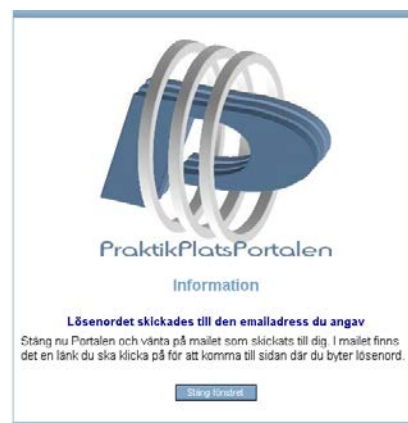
PraktikPlatsPortalen

Information

Lösenordet skickades till den emailadress du angav

Stäng nu Portalen och vänta på mailet som skickats till dig. I mailet finns det en länk du ska klicka på för att komma till sidan där du byter lösenord.

Stäng fönstret